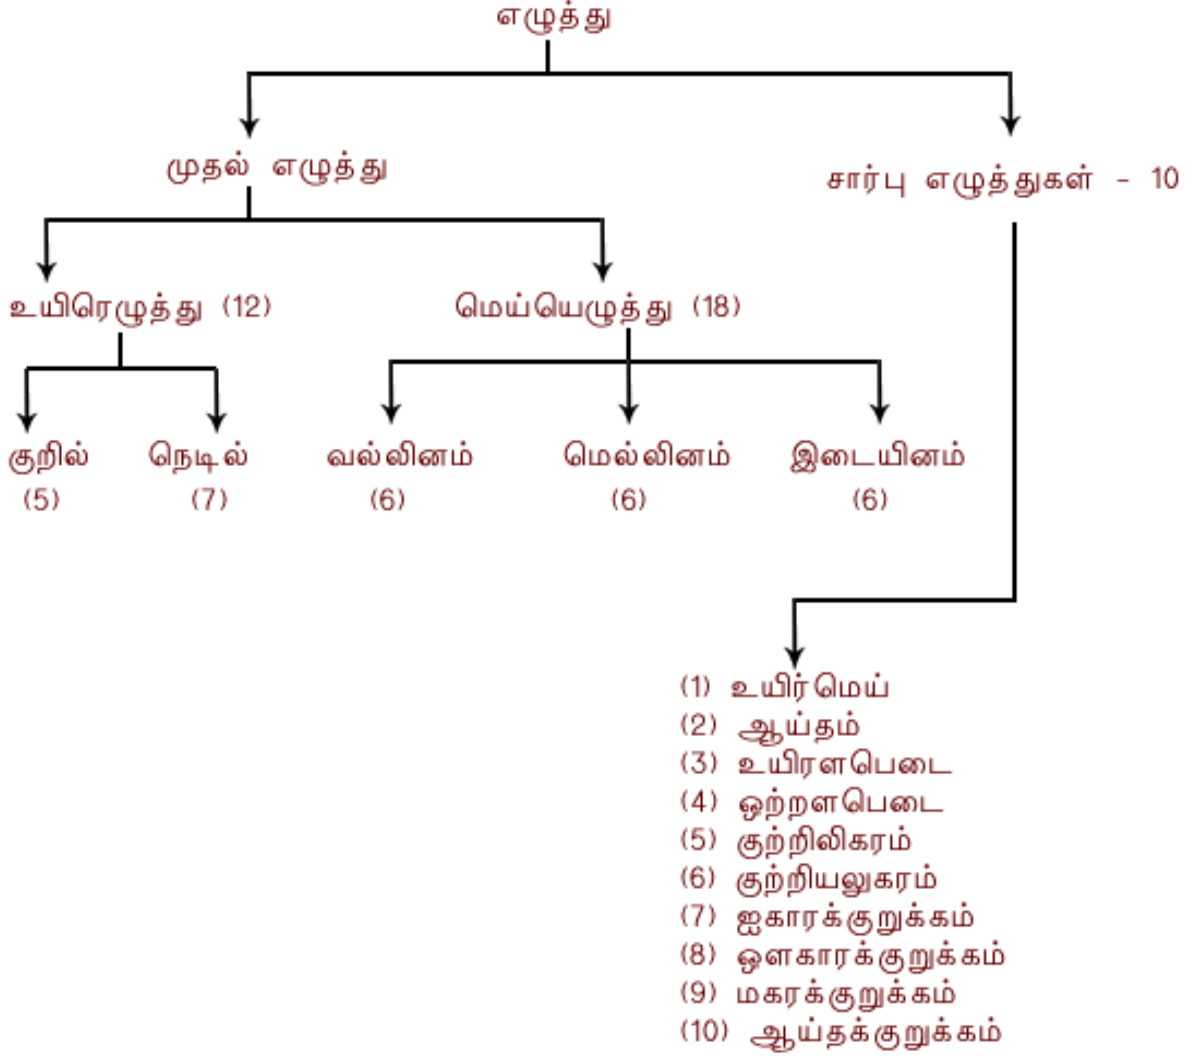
எழுத்து

முதல் எழுத்து

சார்பு எழுத்துகள் - 10

உயிரெழுத்து (12)

மெய்யெழுத்து (18)

குறில் (5)

நெடில் (7)

வல்லினம் (6)

மெல்லினம் (6)

இடையினம் (6)

(1) உயிர்மெய்
(2) ஆய்தம்
(3) உயிரளபெடை
(4) ஒற்றளபெடை
(5) குற்றிலிகரம்
(6) குற்றியலுகரம்
(7) ஐகாரக்குறுக்கம்
(8) ஔகாரக்குறுக்கம்
(9) மகரக்குறுக்கம்
(10) ஆய்தக்குறுக்கம்